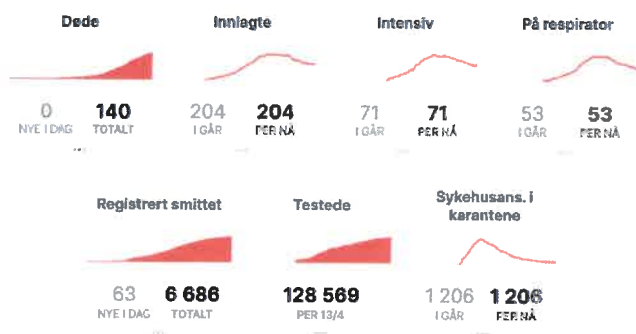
Døde

0
NYE I DAG

140
TOTALT

Innlagte

204
I GÅR

204
PER NÅ

Intensiv

71
I GÅR

71
PER NÅ

På respirator

53
I GÅR

53
PER NÅ

Registrert smittet

63
NYE I DAG

6 686
TOTALT

Testede

128 569
PER 13/4

Sykehusans. i karantene

1 206
I GÅR

1 206
PER NÅ